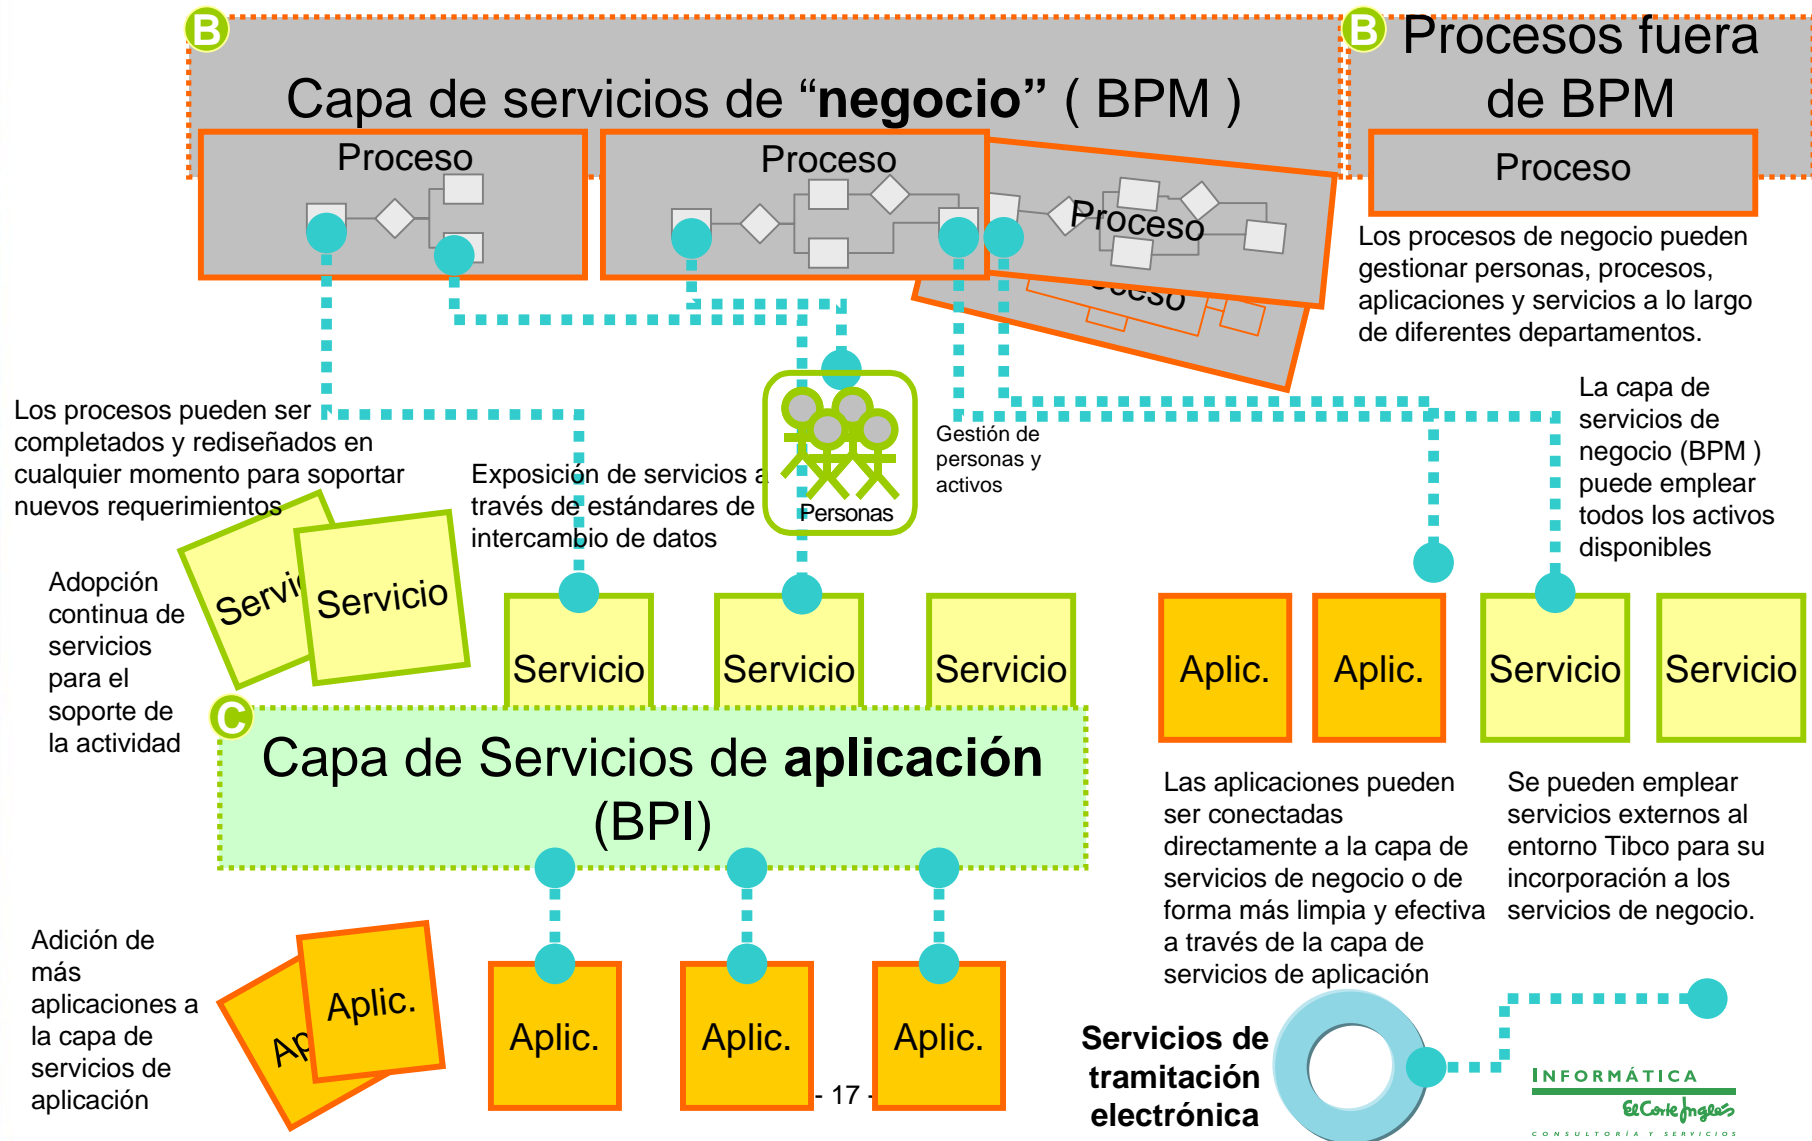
B Capa de servicios de “**negocio**” ( BPM )

Proceso

Proceso

Proceso

oceso

B Procesos fuera de BPM

Proceso

Los procesos de negocio pueden gestionar personas, procesos, aplicaciones y servicios a lo largo de diferentes departamentos.

Los procesos pueden ser completados y rediseñados en cualquier momento para soportar nuevos requerimientos

Exposición de servicios a través de estándares de intercambio de datos

Personas

Gestión de personas y activos

La capa de servicios de negocio (BPM ) puede emplear todos los activos disponibles

Adopción continua de servicios para el soporte de la actividad

Servi

Servicio

Servicio

Servicio

Servicio

Aplic.

Aplic.

Servicio

Servicio

C Capa de Servicios de **aplicación** (BPI)

Las aplicaciones pueden ser conectadas directamente a la capa de servicios de negocio o de forma más limpia y efectiva a través de la capa de servicios de aplicación

Se pueden emplear servicios externos al entorno Tibco para su incorporación a los servicios de negocio.

Adición de más aplicaciones a la capa de servicios de aplicación

Ap

Aplic.

Aplic.

Aplic.

Aplic.

- 17 -

**Servicios de tramitación electrónica**

INFORMÁTICA
El Corte Inglés
CONSULTORÍA Y SERVICIOS